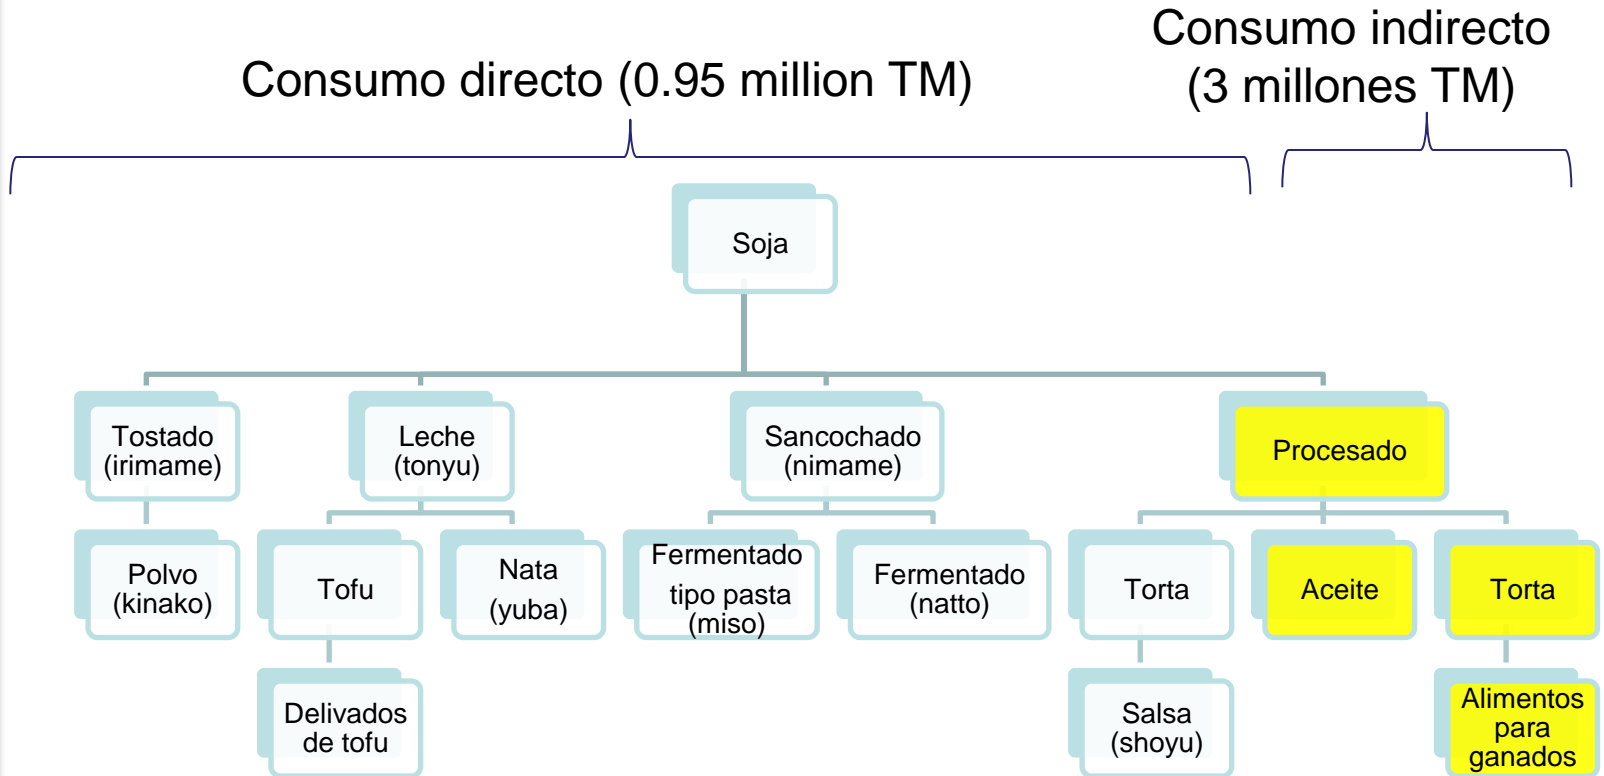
Consumo directo (0.95 million TM)

Consumo indirecto (3 millones TM)

Soja

Tostado (irimame)

Leche (tonyu)

Sancochado (nimame)

Procesado

Polvo (kinako)

Tofu

Nata (yuba)

Fermentado tipo pasta (miso)

Fermentado (natto)

Torta

Aceite

Torta

Delivados de tofu

Salsa (shoyu)

Alimentos para ganados